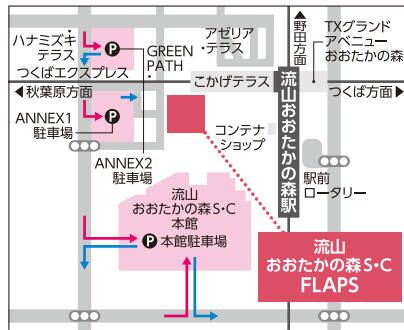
ハナミズキテラス

つくばエクスプレス

GREEN PATH

アゼリア・テラス

野田方面

TXグランドアベニューおおたかの森

こかげテラス

流山おおたかの森駅

◀秋葉原方面

つくば方面▶

ANNEX1駐車場

コンテナショップ

ANNEX2駐車場

駅前ロータリー

流山おおたかの森S・C本館

本館駐車場

流山おおたかの森S・C FLAPS